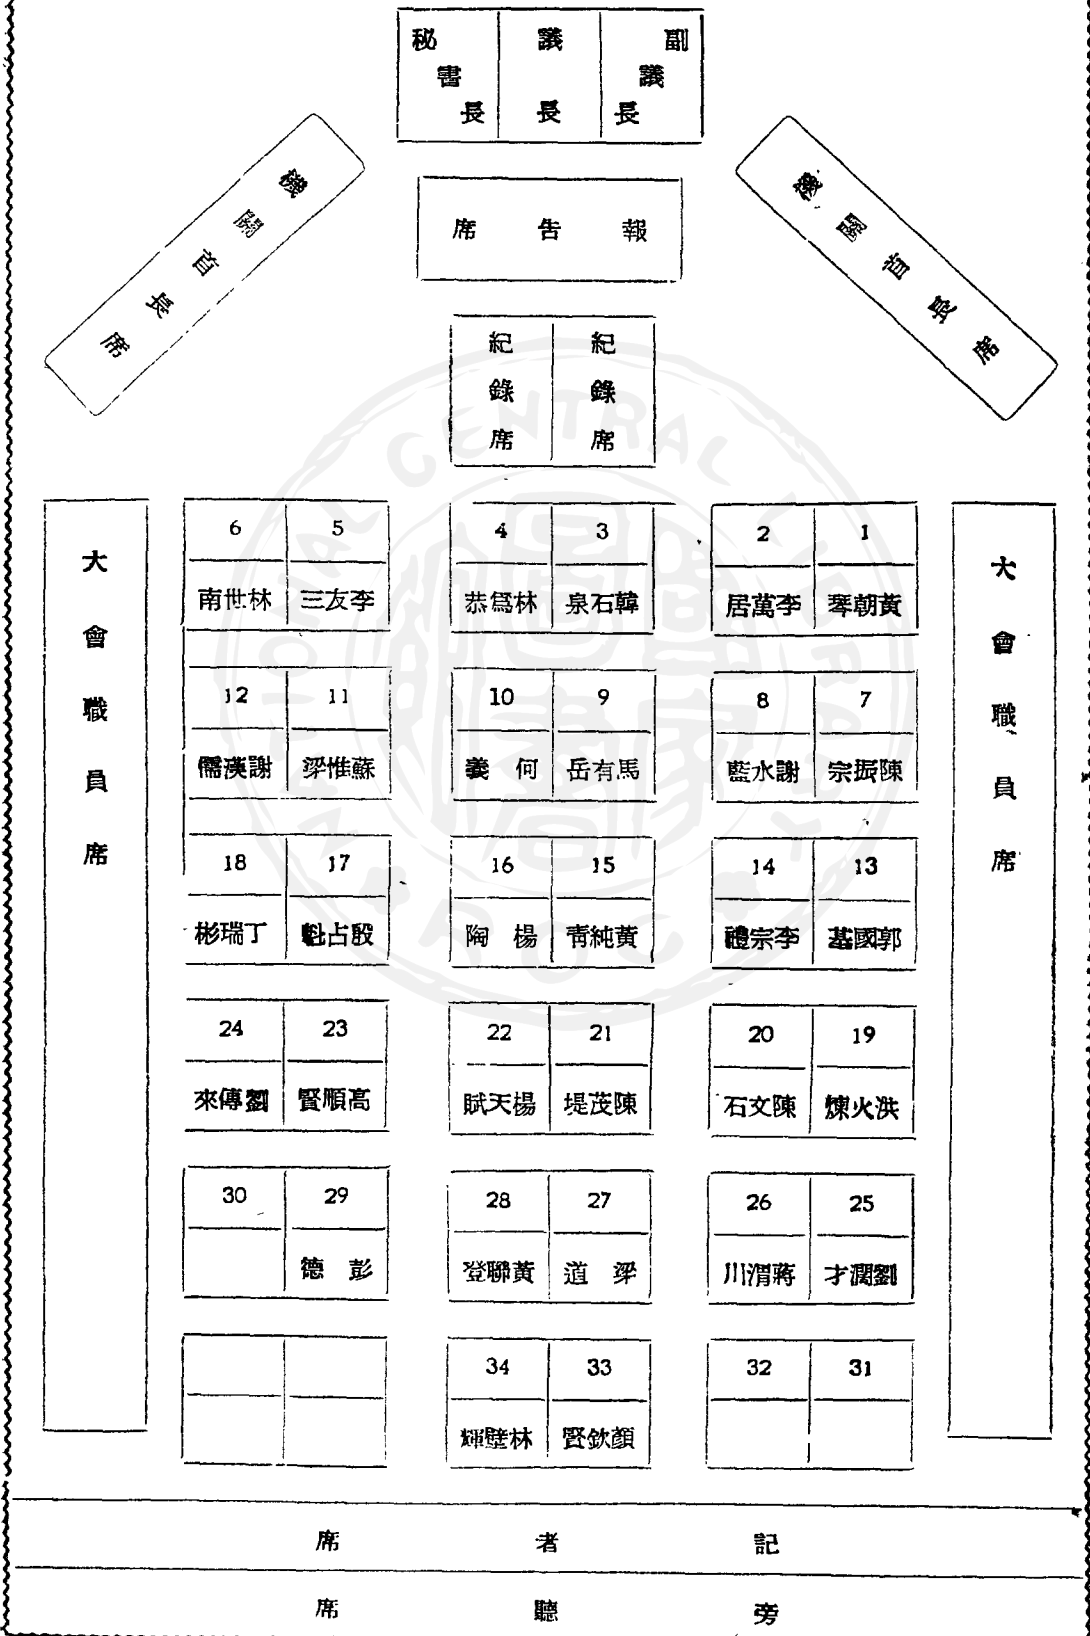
秘書長

議長

副議長

機關首長席

報告席

機關首長席

紀錄席

紀錄席

大會職員席

| 6 | 5 |
|---|---|
| 南世林 | 三友李 |

| 4 | 3 |
|---|---|
| 恭篤林 | 泉石韓 |

| 2 | 1 |
|---|---|
| 居萬李 | 琴朝黃 |

大會職員席

| 12 | 11 |
|---|---|
| 儒漢謝 | 浮惟蘇 |

| 10 | 9 |
|---|---|
| 義　何 | 岳有馬 |

| 8 | 7 |
|---|---|
| 藍水謝 | 宗振陳 |

| 18 | 17 |
|---|---|
| 彬瑞丁 | 魁占殷 |

| 16 | 15 |
|---|---|
| 陶　楊 | 青純黃 |

| 14 | 13 |
|---|---|
| 禮宗李 | 基國郭 |

| 24 | 23 |
|---|---|
| 來傳劉 | 賢順高 |

| 22 | 21 |
|---|---|
| 賦天楊 | 堤茂陳 |

| 20 | 19 |
|---|---|
| 石文陳 | 煉火洪 |

| 30 | 29 |
|---|---|
|  | 德　彭 |

| 28 | 27 |
|---|---|
| 登聯黃 | 道　浮 |

| 26 | 25 |
|---|---|
| 川渭蔣 | 才潤劉 |

| 34 | 33 |
|---|---|
| 輝璧林 | 賢欽顏 |

| 32 | 31 |
|---|---|
|  |  |

席　者　記

席　聽　旁